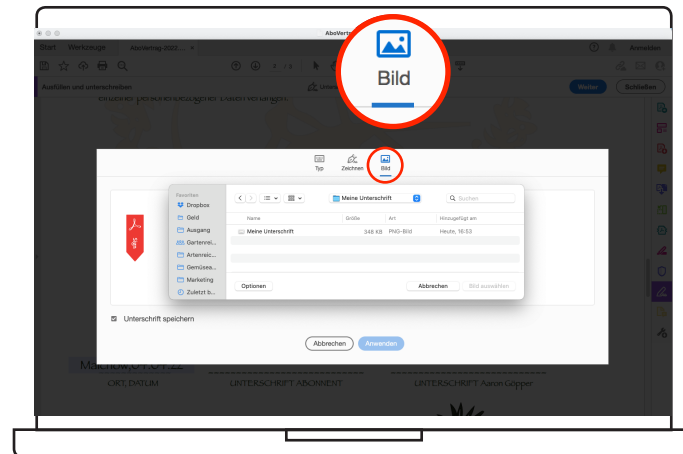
AboVertr

Start Werkzeuge Abovertrag-2022 ×

Anmelden

Ausfüllen und unterschreiben

Weiter Schließen

Bild

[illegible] personenbezogener Daten verlangen.

Typ Zeichnen Bild

Favoriten
Dropbox
Geld
Ausgang
Gartenrei...
Artenreic...
Gemüses...
Marketing
Zuletzt b...

Meine Unterschrift

Suchen

| Name | Größe | Art | Hinzugefügt am |
|---|---|---|---|
| Meine Unterschrift | 348 KB | PNG-Bild | Heute, 16:53 |

Optionen

Abbrechen Bild auswählen

Unterschrift speichern

Abbrechen Anwenden

Malchow,04.04.22

ORT, DATUM UNTERSCHRIFT ABONNENT UNTERSCHRIFT Aaron Göpper